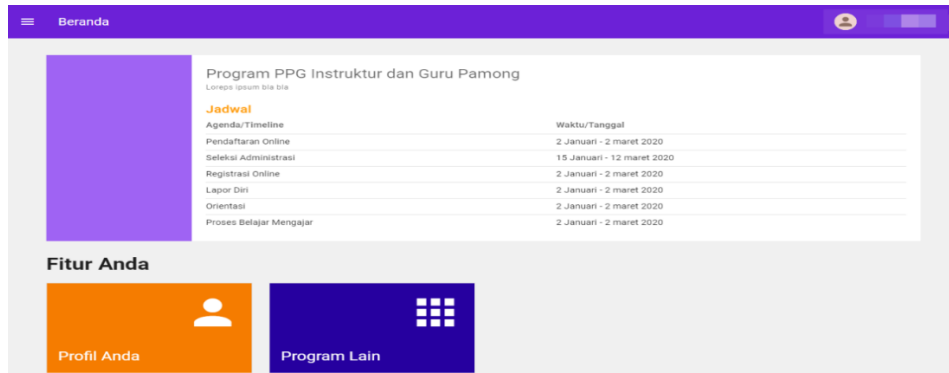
Beranda

Program PPG Instruktur dan Guru Pamong
Loreps ipsum bla bla

Jadwal

| Agenda/Timeline | Waktu/Tanggal |
|---|---|
| Pendaftaran Online | 2 Januari - 2 maret 2020 |
| Seleksi Administrasi | 15 Januari - 12 maret 2020 |
| Registrasi Online | 2 Januari - 2 maret 2020 |
| Lapor Diri | 2 Januari - 2 maret 2020 |
| Orientasi | 2 Januari - 2 maret 2020 |
| Proses Belajar Mengajar | 2 Januari - 2 maret 2020 |

Fitur Anda

Profil Anda

Program Lain